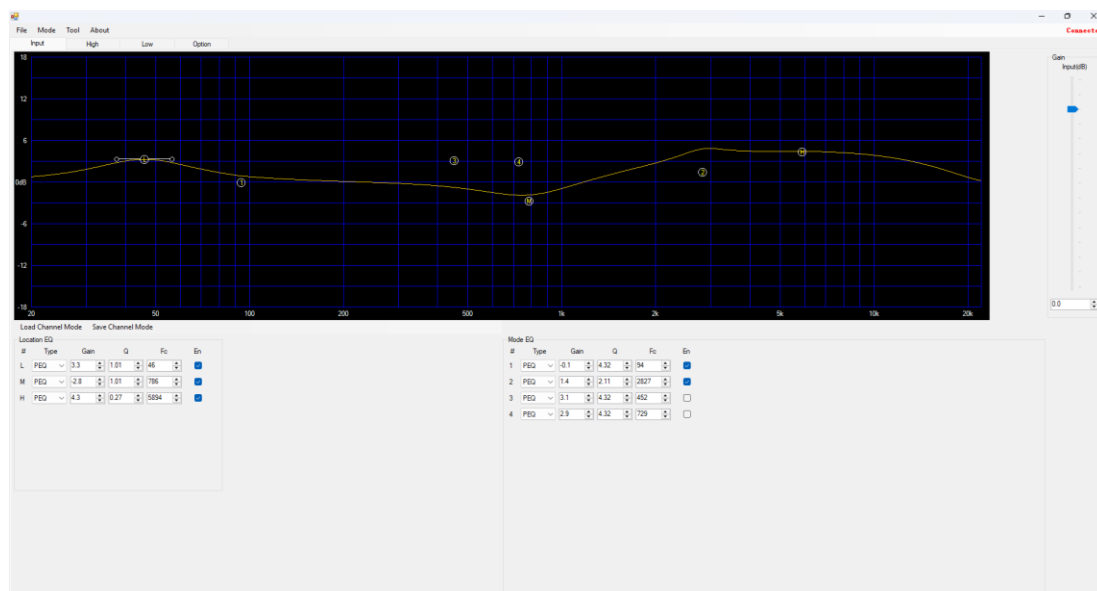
File Mode Tool About

Connecte

Input High Low Option

18
12
6
0dB
-6
-12
-18
20 50 100 200 500 1k 2k 5k 10k 20k

L M H ① ② ③ ④

Gain
Input(dB)
0.0

Load Channel Mode Save Channel Mode

Location EQ

| # | Type | Gain | Q | Fc | En |
|---|---|---|---|---|---|
| L | PEQ | 3.3 | 1.01 | 46 | ☑ |
| M | PEQ | -2.8 | 1.01 | 786 | ☑ |
| H | PEQ | 4.3 | 0.27 | 5894 | ☑ |

Mode EQ

| # | Type | Gain | Q | Fc | En |
|---|---|---|---|---|---|
| 1 | PEQ | -0.1 | 4.32 | 94 | ☑ |
| 2 | PEQ | 1.4 | 2.11 | 2827 | ☑ |
| 3 | PEQ | 3.1 | 4.32 | 452 | ☐ |
| 4 | PEQ | 2.9 | 4.32 | 729 | ☐ |